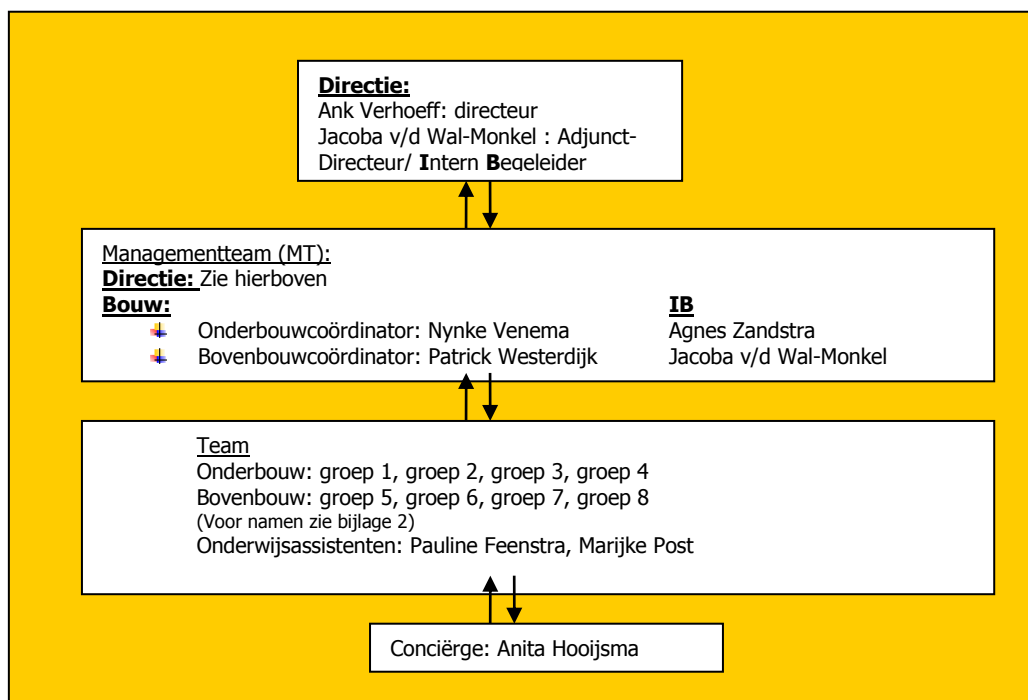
**Directie:**
Ank Verhoeff: directeur
Jacoba v/d Wal-Monkel : Adjunct-Directeur/ **I**ntern **B**egeleider

Managementteam (MT):
**Directie:** Zie hierboven
**Bouw:**
- Onderbouwcoördinator: Nynke Venema
- Bovenbouwcoördinator: Patrick Westerdijk

**IB**
Agnes Zandstra
Jacoba v/d Wal-Monkel

Team
Onderbouw: groep 1, groep 2, groep 3, groep 4
Bovenbouw: groep 5, groep 6, groep 7, groep 8
(Voor namen zie bijlage 2)
Onderwijsassistenten: Pauline Feenstra, Marijke Post

Conciërge: Anita Hooijsma